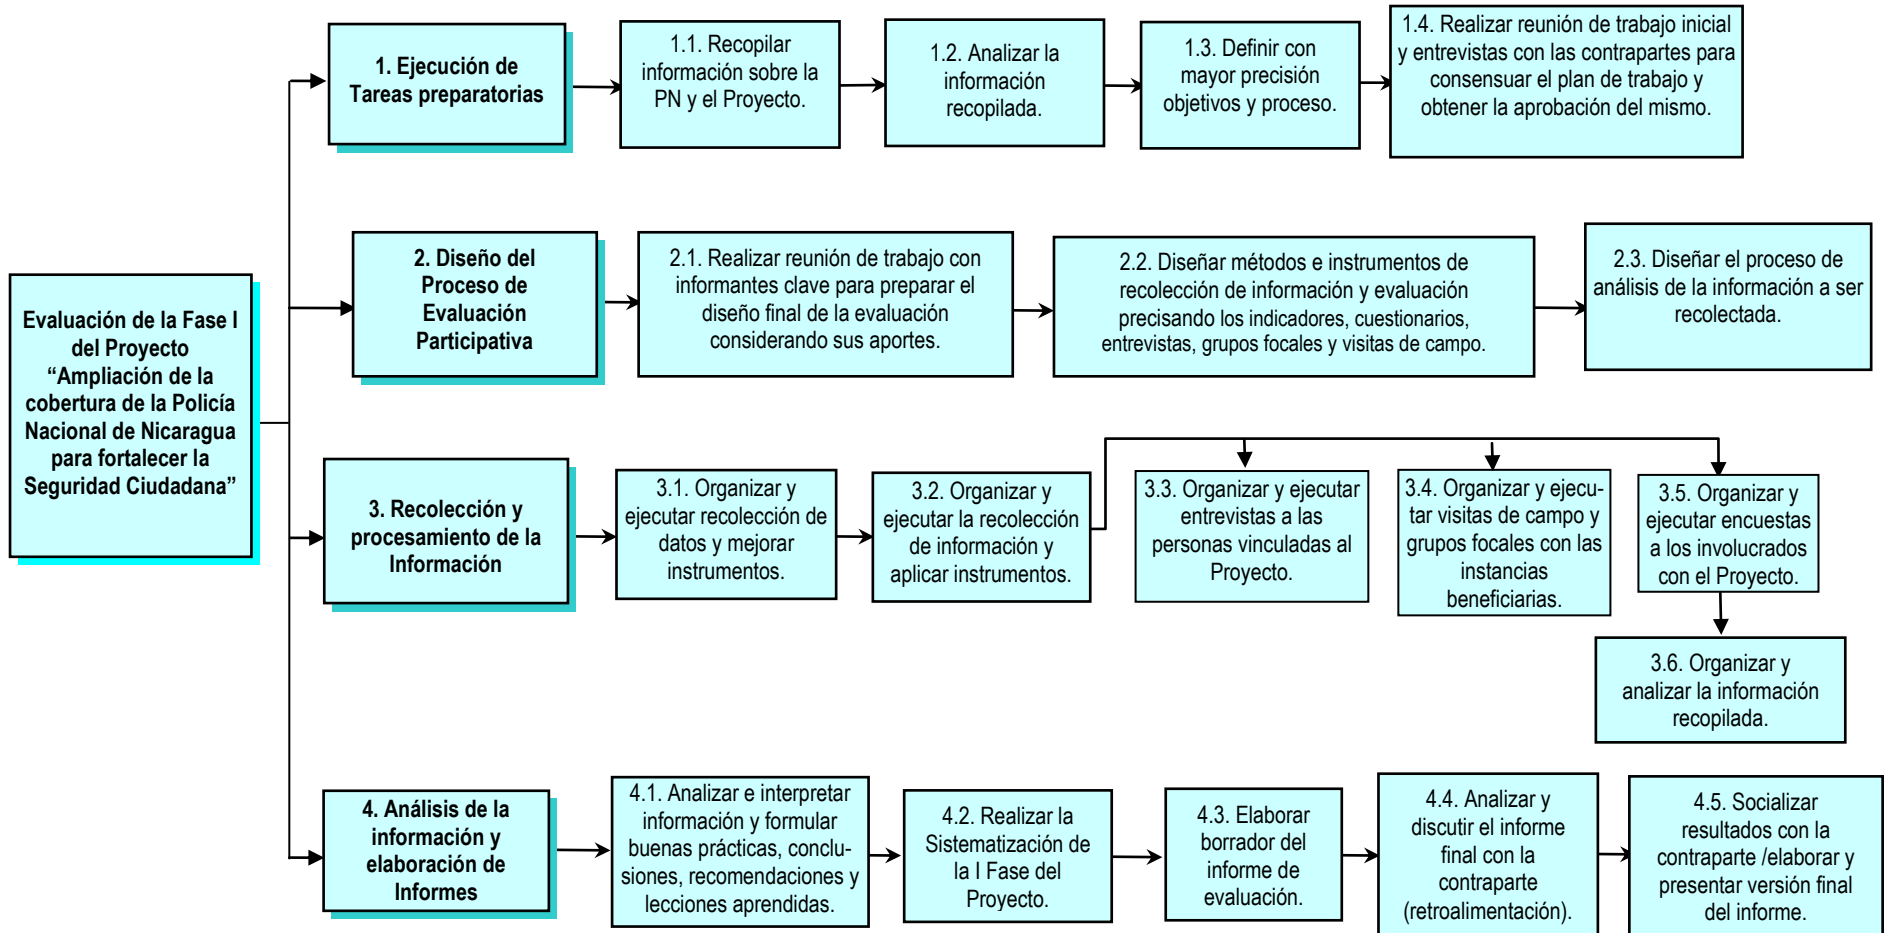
Evaluación de la Fase I del Proyecto “Ampliación de la cobertura de la Policía Nacional de Nicaragua para fortalecer la Seguridad Ciudadana”

1. Ejecución de Tareas preparatorias

1.1. Recopilar información sobre la PN y el Proyecto.

1.2. Analizar la información recopilada.

1.3. Definir con mayor precisión objetivos y proceso.

1.4. Realizar reunión de trabajo inicial y entrevistas con las contrapartes para consensuar el plan de trabajo y obtener la aprobación del mismo.

2. Diseño del Proceso de Evaluación Participativa

2.1. Realizar reunión de trabajo con informantes clave para preparar el diseño final de la evaluación considerando sus aportes.

2.2. Diseñar métodos e instrumentos de recolección de información y evaluación precisando los indicadores, cuestionarios, entrevistas, grupos focales y visitas de campo.

2.3. Diseñar el proceso de análisis de la información a ser recolectada.

3. Recolección y procesamiento de la Información

3.1. Organizar y ejecutar recolección de datos y mejorar instrumentos.

3.2. Organizar y ejecutar la recolección de información y aplicar instrumentos.

3.3. Organizar y ejecutar entrevistas a las personas vinculadas al Proyecto.

3.4. Organizar y ejecutar visitas de campo y grupos focales con las instancias beneficiarias.

3.5. Organizar y ejecutar encuestas a los involucrados con el Proyecto.

3.6. Organizar y analizar la información recopilada.

4. Análisis de la información y elaboración de Informes

4.1. Analizar e interpretar información y formular buenas prácticas, conclusiones, recomendaciones y lecciones aprendidas.

4.2. Realizar la Sistematización de la I Fase del Proyecto.

4.3. Elaborar borrador del informe de evaluación.

4.4. Analizar y discutir el informe final con la contraparte (retroalimentación).

4.5. Socializar resultados con la contraparte /elaborar y presentar versión final del informe.